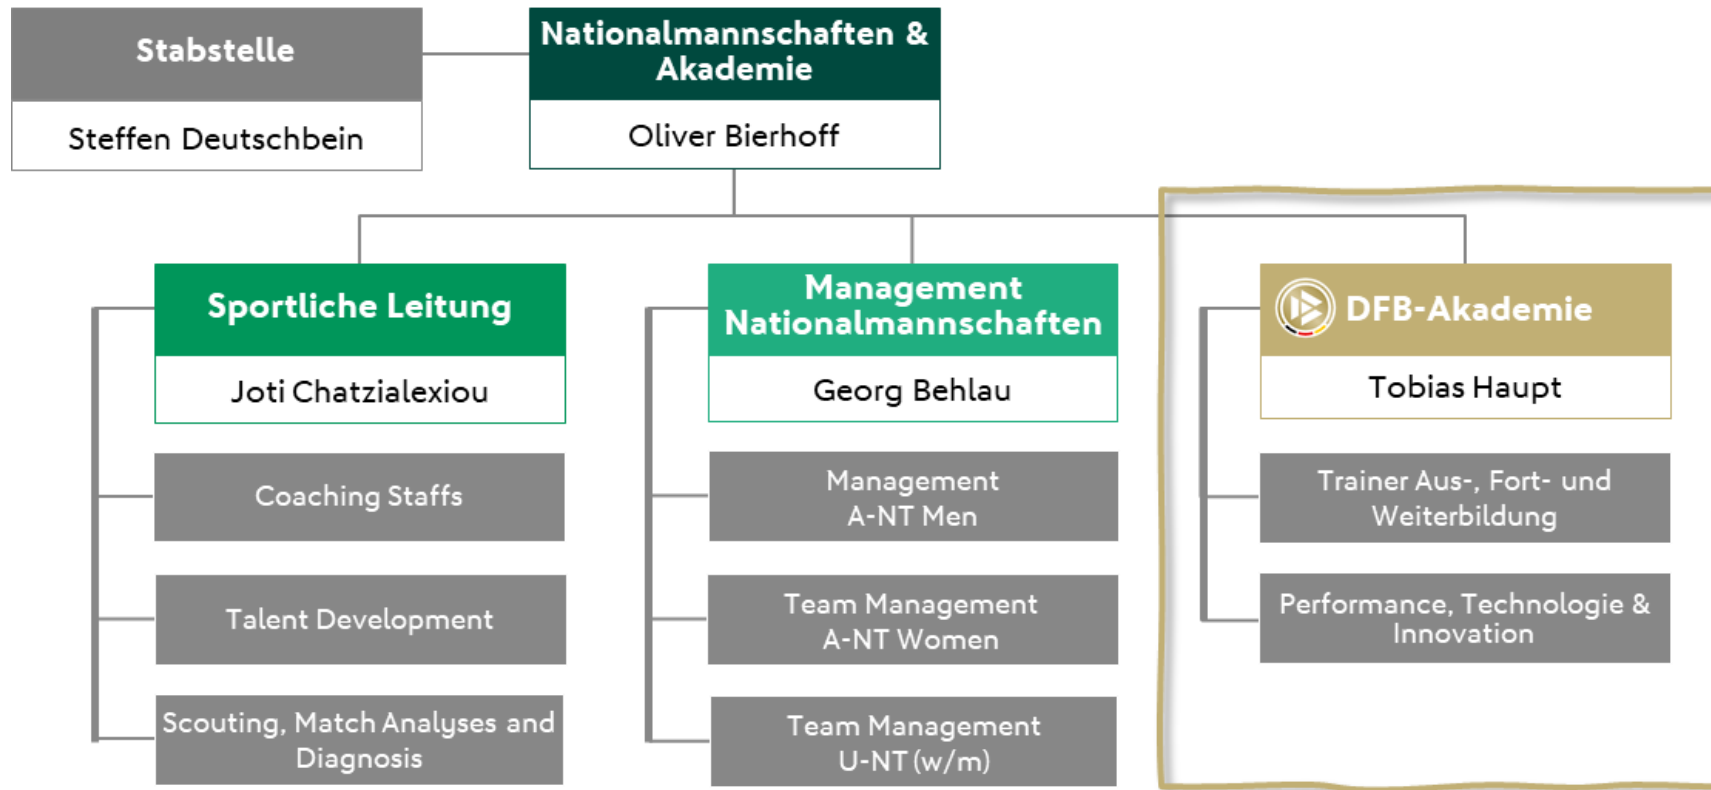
Stabstelle

Steffen Deutschbein

Nationalmannschaften & Akademie

Oliver Bierhoff

Sportliche Leitung

Joti Chatzialexiou

Coaching Staffs

Talent Development

Scouting, Match Analyses and Diagnosis

Management Nationalmannschaften

Georg Behlau

Management A-NT Men

Team Management A-NT Women

Team Management U-NT (w/m)

DFB-Akademie

Tobias Haupt

Trainer Aus-, Fort- und Weiterbildung

Performance, Technologie & Innovation